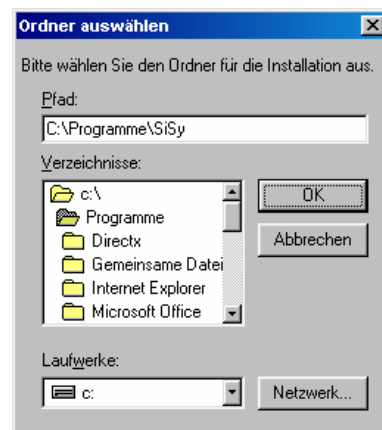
Ordner auswählen

Bitte wählen Sie den Ordner für die Installation aus.

Pfad:

C:\Programme\SiSy

Verzeichnisse:

c:\
Programme
Directx
Gemeinsame Datei
Internet Explorer
Microsoft Office

OK

Abbrechen

Laufwerke:

c:

Netzwerk...